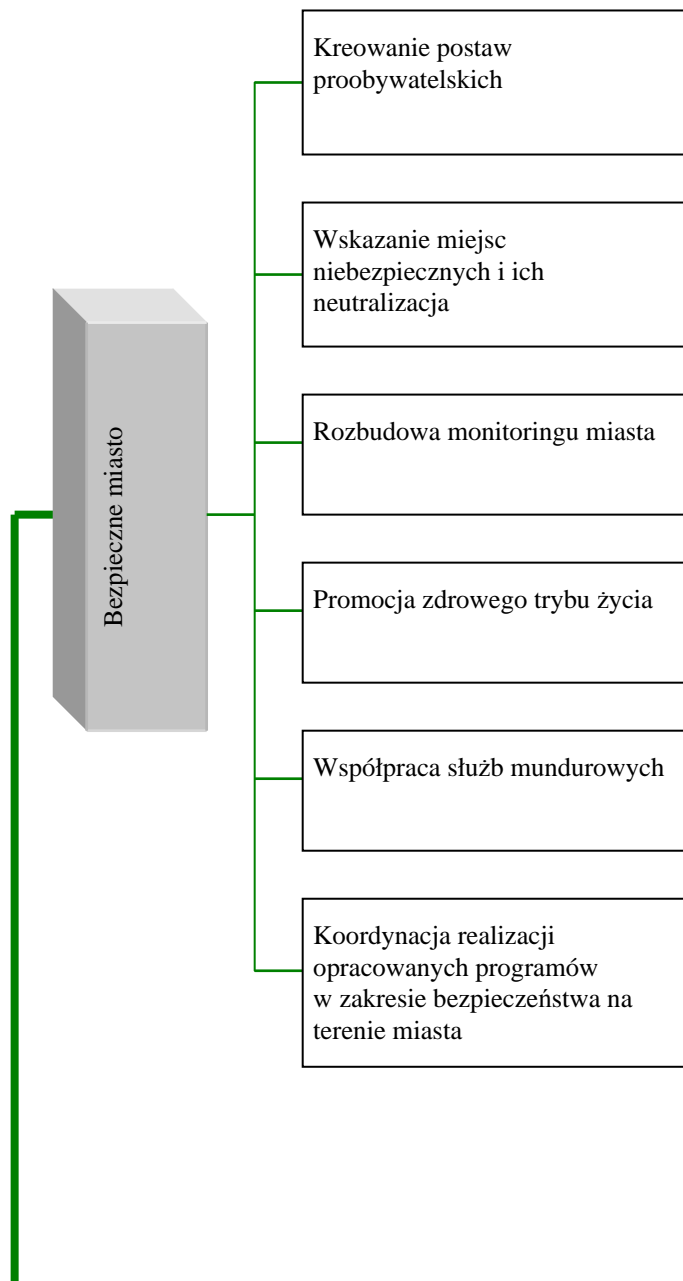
Bezpieczne miasto

Kreowanie postaw proobywatelskich

Wskazanie miejsc niebezpiecznych i ich neutralizacja

Rozbudowa monitoringu miasta

Promocja zdrowego trybu życia

Współpraca służb mundurowych

Koordynacja realizacji opracowanych programów w zakresie bezpieczeństwa na terenie miasta